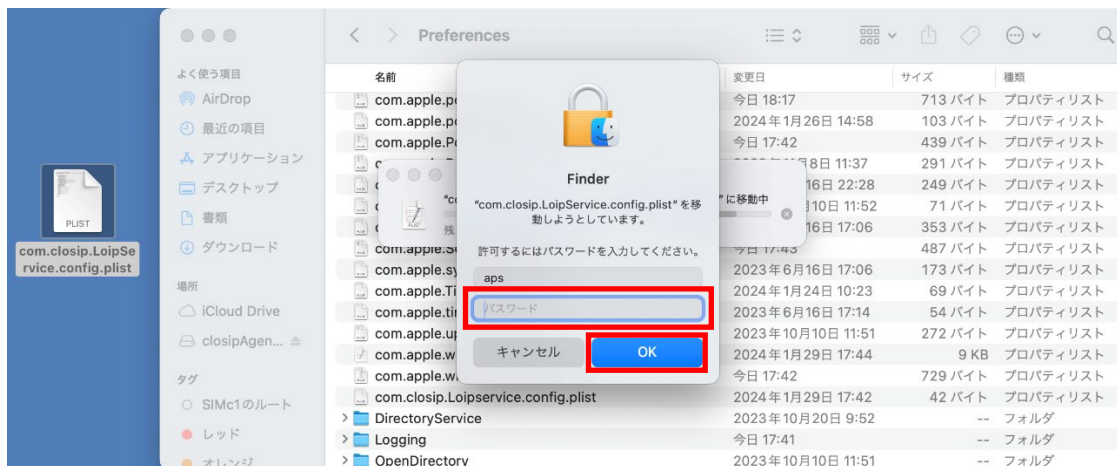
PLIST
com.closip.LoipService.config.plist

Preferences

よく使う項目
AirDrop
最近の項目
アプリケーション
デスクトップ
書類
ダウンロード

場所
iCloud Drive
closipAgen...

タグ
SIMc1のルート
レッド
オレンジ

| 名前 | 変更日 | サイズ | 種類 |
|---|---|---|---|
| com.apple.p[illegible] | 今日 18:17 | 713 バイト | プロパティリスト |
| com.apple.p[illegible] | 2024年1月26日 14:58 | 103 バイト | プロパティリスト |
| com.apple.P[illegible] | 今日 17:42 | 439 バイト | プロパティリスト |
| c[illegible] | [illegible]8日 11:37 | 291 バイト | プロパティリスト |
| c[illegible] | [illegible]16日 22:28 | 249 バイト | プロパティリスト |
| c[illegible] | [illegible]10日 11:52 | 71 バイト | プロパティリスト |
| c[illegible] | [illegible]16日 17:06 | 353 バイト | プロパティリスト |
| com.apple.S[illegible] | 今日 17:43 | 487 バイト | プロパティリスト |
| com.apple.sy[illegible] | 2023年6月16日 17:06 | 173 バイト | プロパティリスト |
| com.apple.Ti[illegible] | 2024年1月24日 10:23 | 69 バイト | プロパティリスト |
| com.apple.ti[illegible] | 2023年6月16日 17:14 | 54 バイト | プロパティリスト |
| com.apple.up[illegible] | 2023年10月10日 11:51 | 272 バイト | プロパティリスト |
| com.apple.w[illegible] | 2024年1月29日 17:44 | 9 KB | プロパティリスト |
| com.apple.w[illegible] | 今日 17:42 | 729 バイト | プロパティリスト |
| com.closip.Loipservice.config.plist | 2024年1月29日 17:42 | 42 バイト | プロパティリスト |
| DirectoryService | 2023年10月20日 9:52 | -- | フォルダ |
| Logging | 今日 17:41 | -- | フォルダ |
| OpenDirectory | 2023年10月10日 11:51 | -- | フォルダ |

"c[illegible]" に移動中
残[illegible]

Finder
"com.closip.LoipService.config.plist" を移動しようとしています。
許可するにはパスワードを入力してください。
aps
パスワード
キャンセル
OK